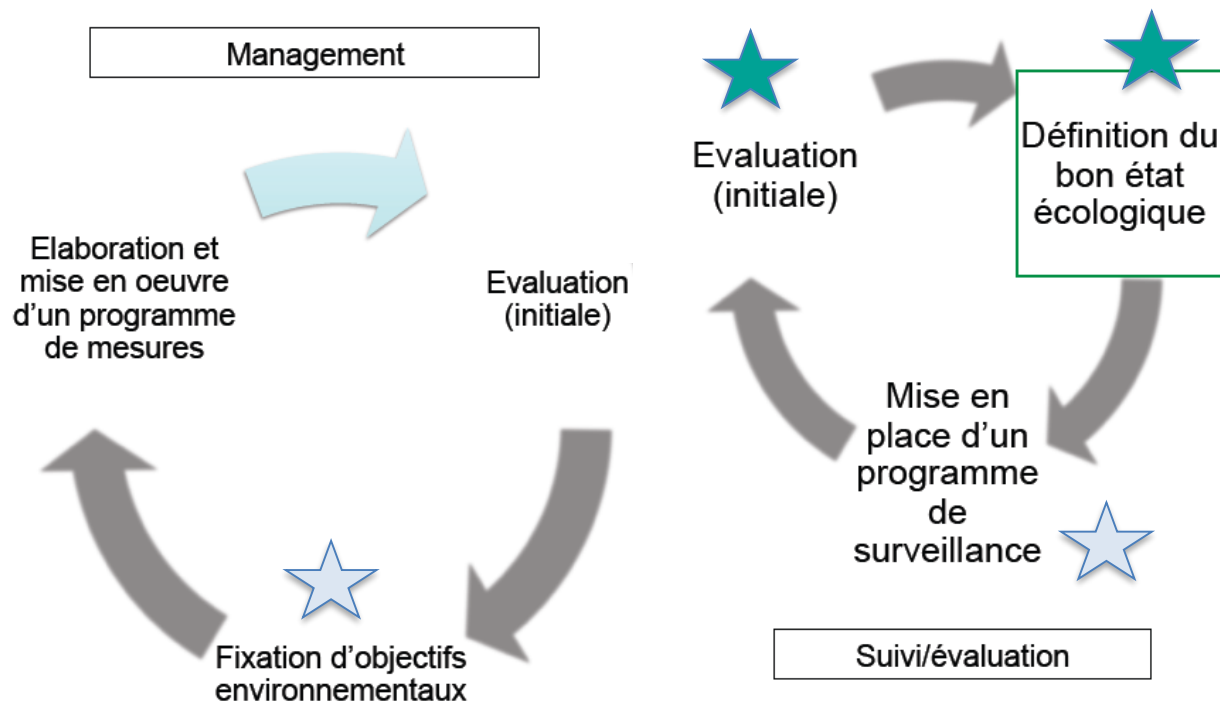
Management

Elaboration et mise en oeuvre d'un programme de mesures

Evaluation (initiale)

Fixation d'objectifs environnementaux

Evaluation (initiale)

Définition du bon état écologique

Mise en place d'un programme de surveillance

Suivi/évaluation